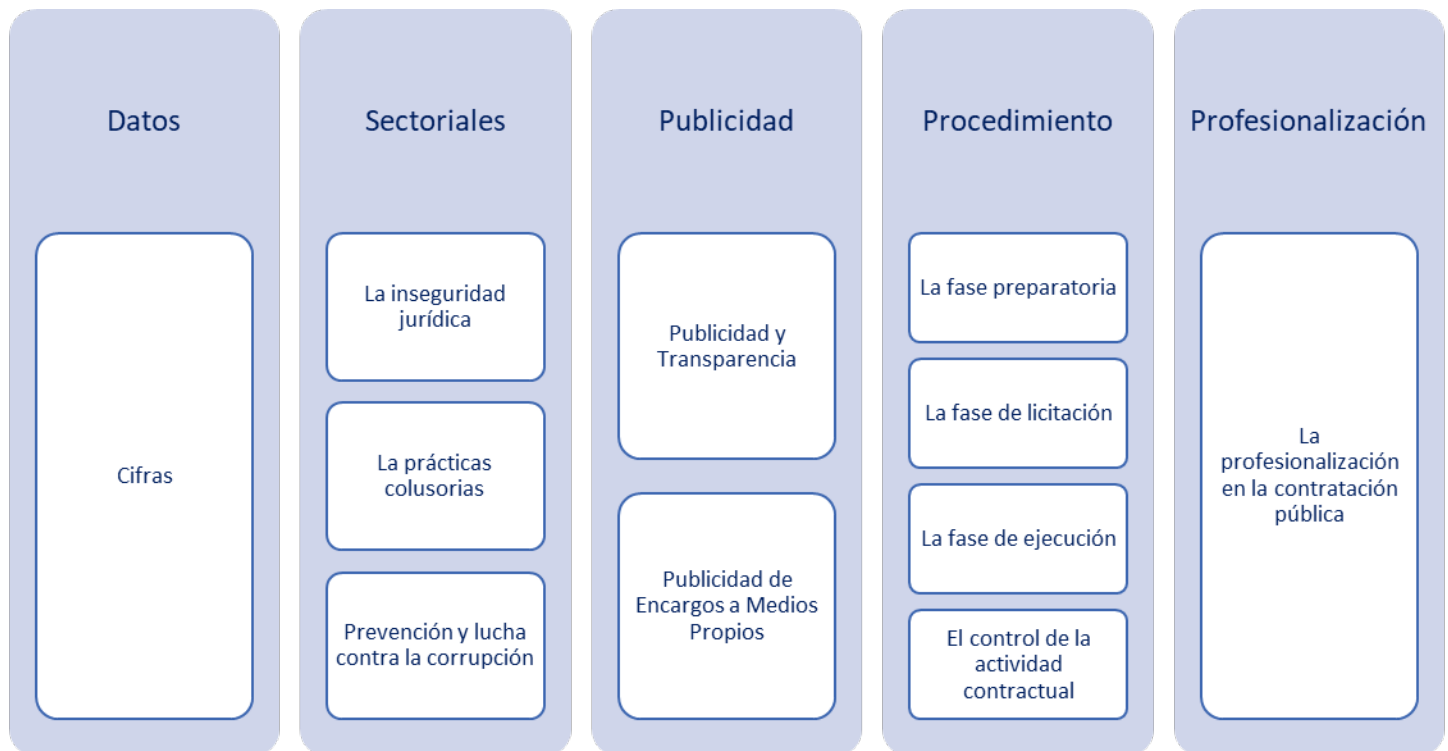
Datos

Cifras

Sectoriales

La inseguridad jurídica

La prácticas colusorias

Prevención y lucha contra la corrupción

Publicidad

Publicidad y Transparencia

Publicidad de Encargos a Medios Propios

Procedimiento

La fase preparatoria

La fase de licitación

La fase de ejecución

El control de la actividad contractual

Profesionalización

La profesionalización en la contratación pública